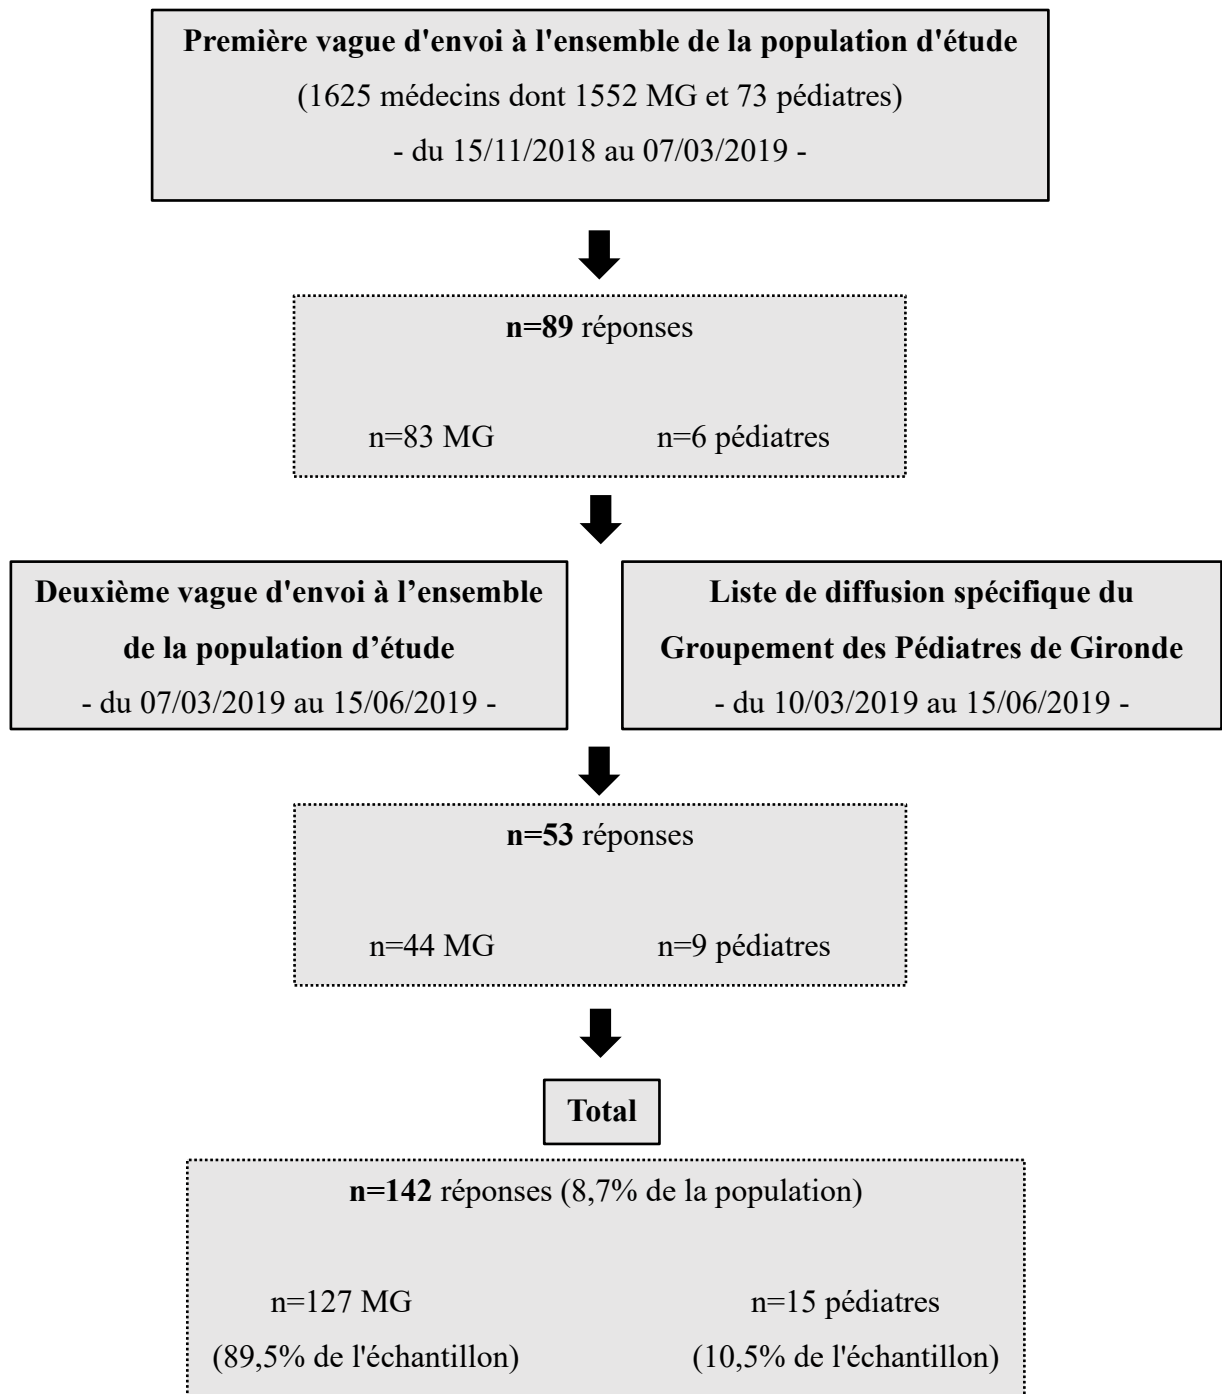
Première vague d'envoi à l'ensemble de la population d'étude
(1625 médecins dont 1552 MG et 73 pédiatres)
- du 15/11/2018 au 07/03/2019 -

n=89 réponses

n=83 MG

n=6 pédiatres

Deuxième vague d'envoi à l’ensemble de la population d’étude
- du 07/03/2019 au 15/06/2019 -

Liste de diffusion spécifique du Groupement des Pédiatres de Gironde
- du 10/03/2019 au 15/06/2019 -

n=53 réponses

n=44 MG

n=9 pédiatres

Total

n=142 réponses (8,7% de la population)

n=127 MG
(89,5% de l'échantillon)

n=15 pédiatres
(10,5% de l'échantillon)